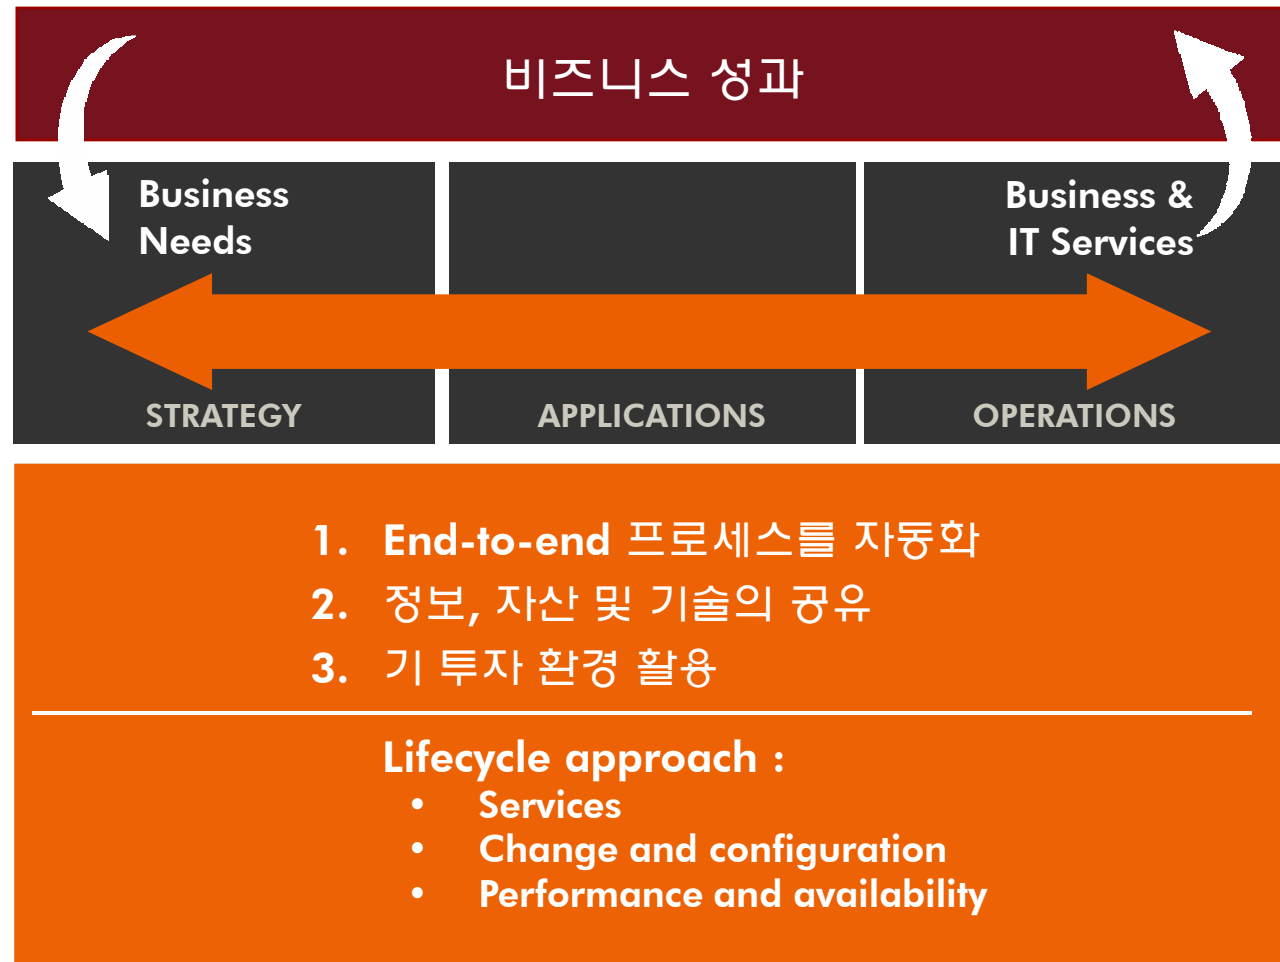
비즈니스 성과

Business Needs

Business & IT Services

STRATEGY

APPLICATIONS

OPERATIONS

1. End-to-end 프로세스를 자동화
2. 정보, 자산 및 기술의 공유
3. 기 투자 환경 활용

Lifecycle approach :
• Services
• Change and configuration
• Performance and availability